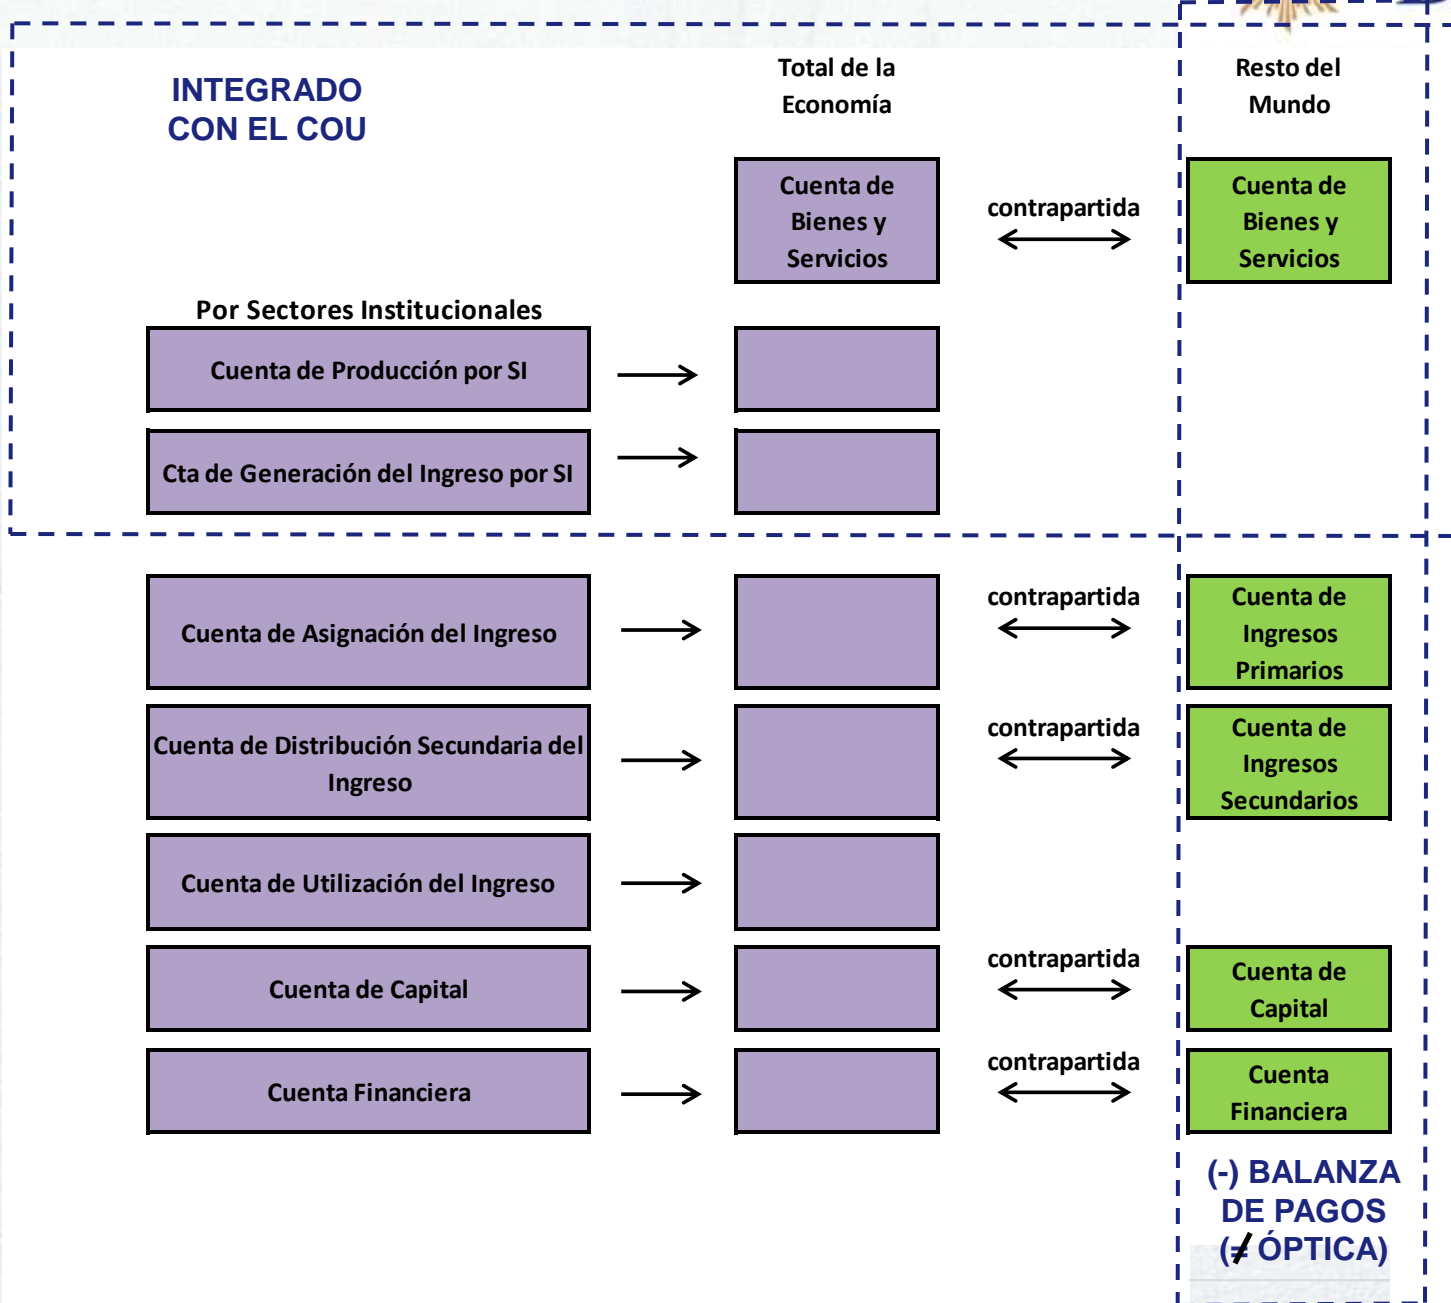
INTEGRADO CON EL COU

Total de la Economía

Resto del Mundo

Cuenta de Bienes y Servicios

contrapartida

Cuenta de Bienes y Servicios

Por Sectores Institucionales

Cuenta de Producción por SI

Cta de Generación del Ingreso por SI

Cuenta de Asignación del Ingreso

contrapartida

Cuenta de Ingresos Primarios

Cuenta de Distribución Secundaria del Ingreso

contrapartida

Cuenta de Ingresos Secundarios

Cuenta de Utilización del Ingreso

Cuenta de Capital

contrapartida

Cuenta de Capital

Cuenta Financiera

contrapartida

Cuenta Financiera

(-) BALANZA DE PAGOS ($\neq$ ÓPTICA)